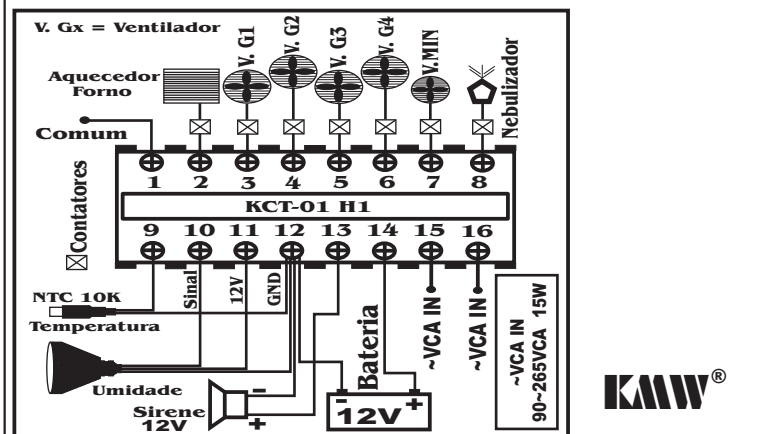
V. Gx = Ventilador

Aquecedor Forno

V. G1

V. G2

V. G3

V. G4

V.MIN

Nebulizador

Comum

Contatores

1 2 3 4 5 6 7 8

KCT-01 H1

9 10 11 12 13 14 15 16

NTC 10K

Temperatura

Sinal

12V

GND

Bateria

~VCA IN

~VCA IN

~VCA IN 90~265VCA 15W

Umidade

Sirene 12V

-

+

- 12V +

KMW®